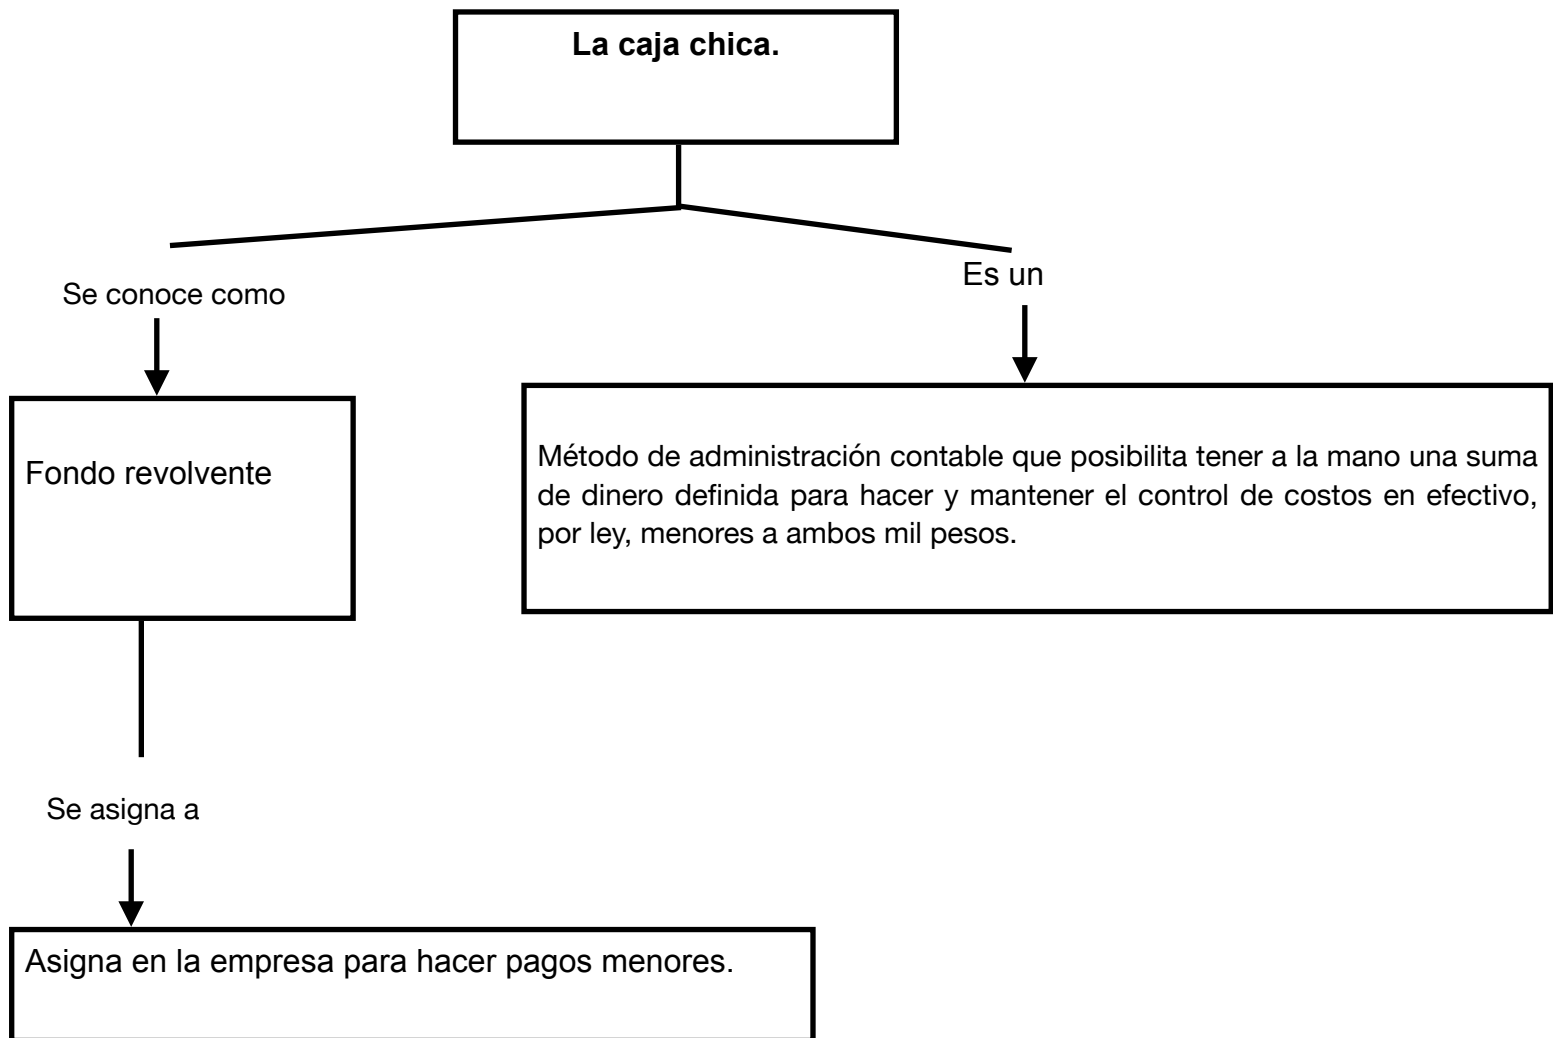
La caja chica.

Se conoce como

Fondo revolvente

Es un

Método de administración contable que posibilita tener a la mano una suma de dinero definida para hacer y mantener el control de costos en efectivo, por ley, menores a ambos mil pesos.

Se asigna a

Asigna en la empresa para hacer pagos menores.